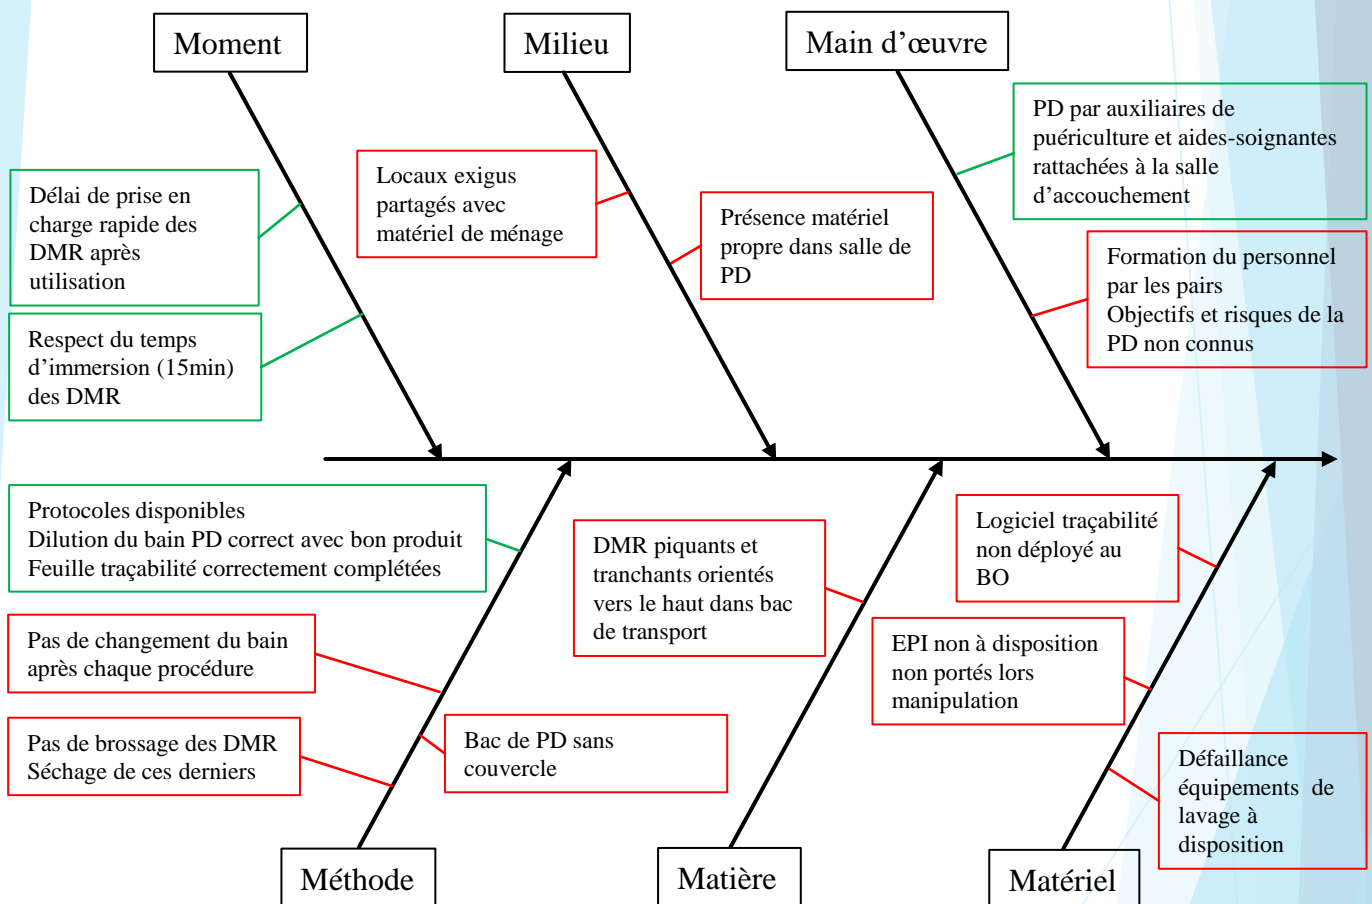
Moment

Milieu

Main d’œuvre

Délai de prise en charge rapide des DMR après utilisation

Respect du temps d’immersion (15min) des DMR

Locaux exigus partagés avec matériel de ménage

Présence matériel propre dans salle de PD

PD par auxiliaires de puériculture et aides-soignantes rattachées à la salle d’accouchement

Formation du personnel par les pairs
Objectifs et risques de la PD non connus

Protocoles disponibles
Dilution du bain PD correct avec bon produit
Feuille traçabilité correctement complétées

Pas de changement du bain après chaque procédure

Pas de brossage des DMR
Séchage de ces derniers

Bac de PD sans couvercle

DMR piquants et tranchants orientés vers le haut dans bac de transport

Logiciel traçabilité non déployé au BO

EPI non à disposition non portés lors manipulation

Défaillance équipements de lavage à disposition

Méthode

Matière

Matériel